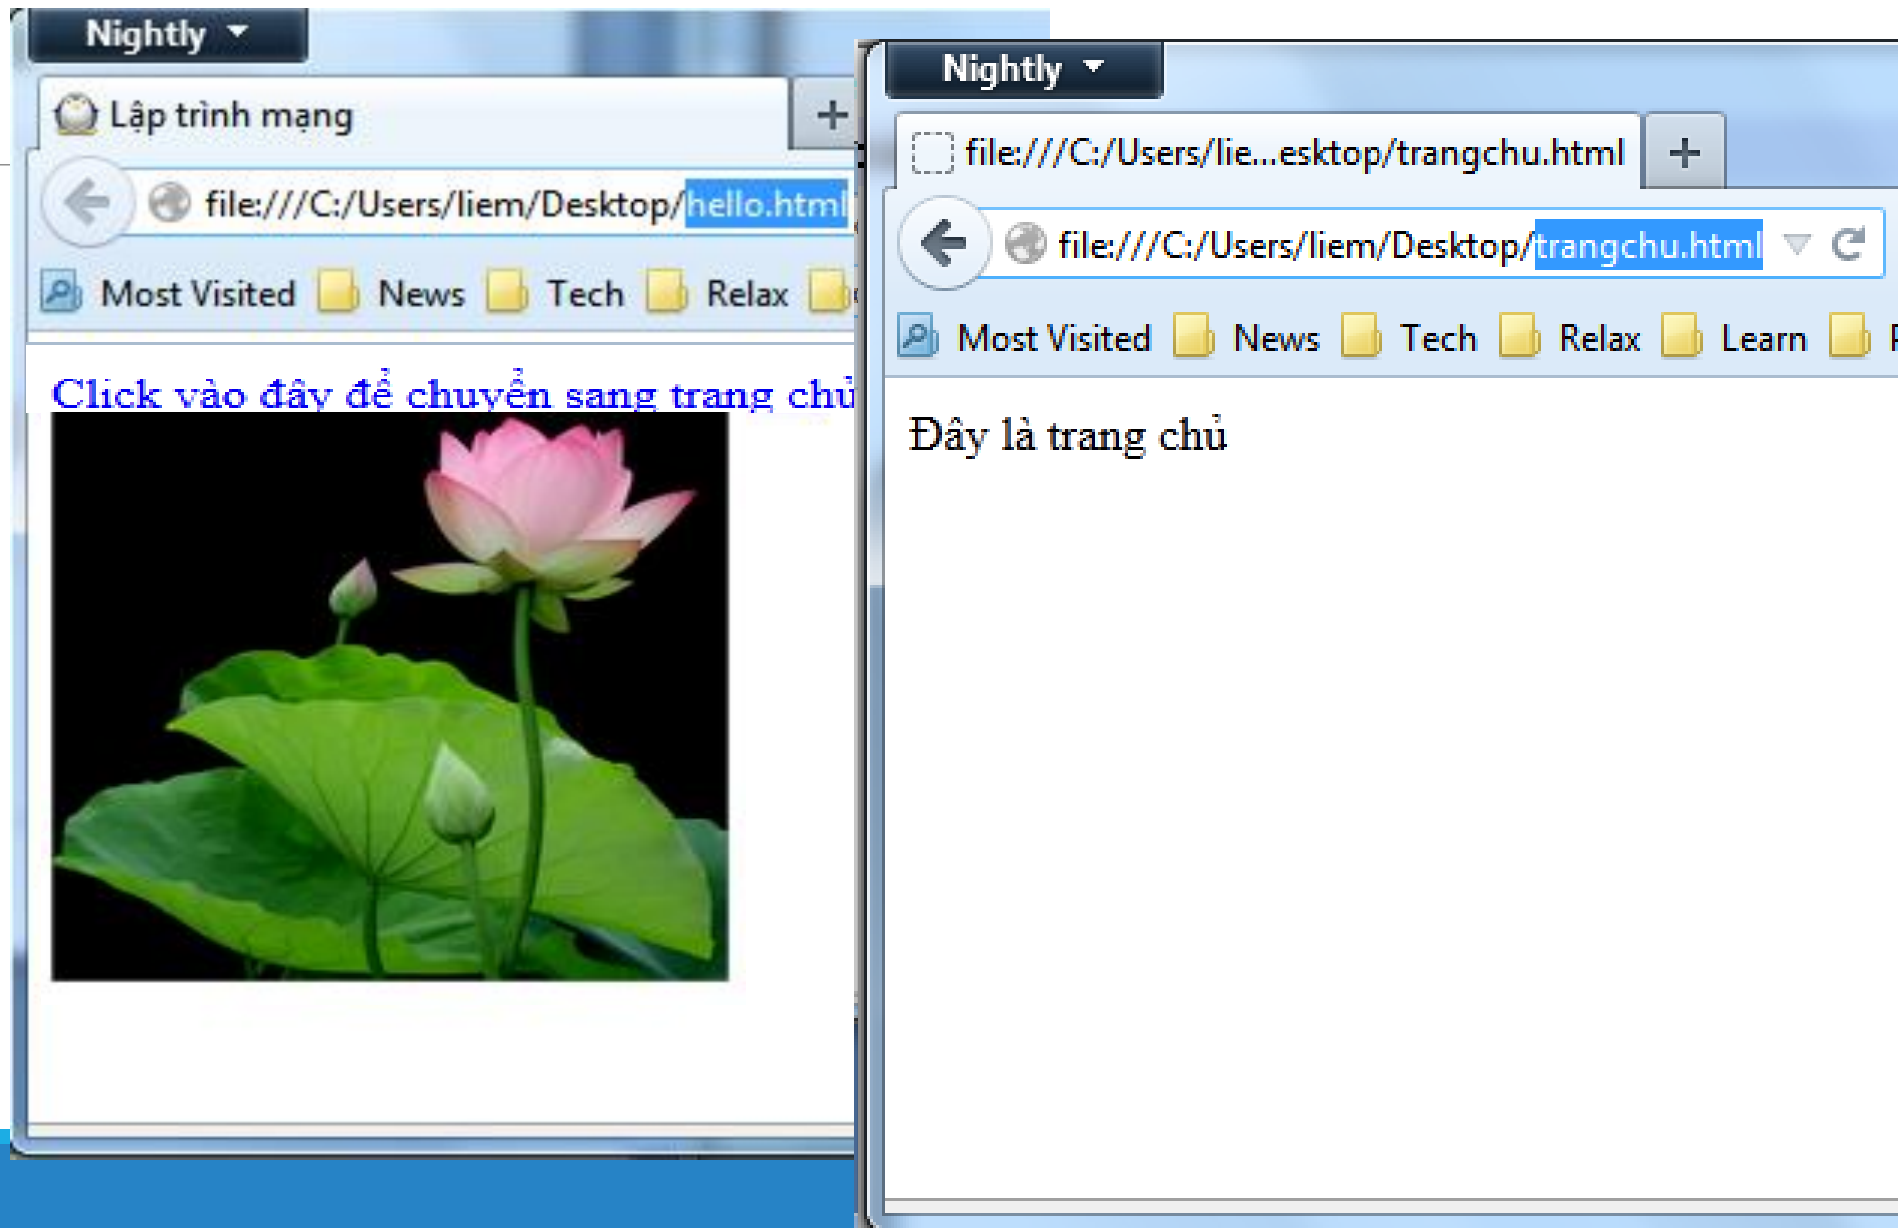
Nightly

Lập trình mạng

+

file:///C:/Users/liem/Desktop/hello.html

Most Visited News Tech Relax

Click vào đây để chuyển sang trang chủ

Nightly

file:///C:/Users/lie...esktop/trangchu.html

+

file:///C:/Users/liem/Desktop/trangchu.html

Most Visited News Tech Relax Learn

Đây là trang chủ